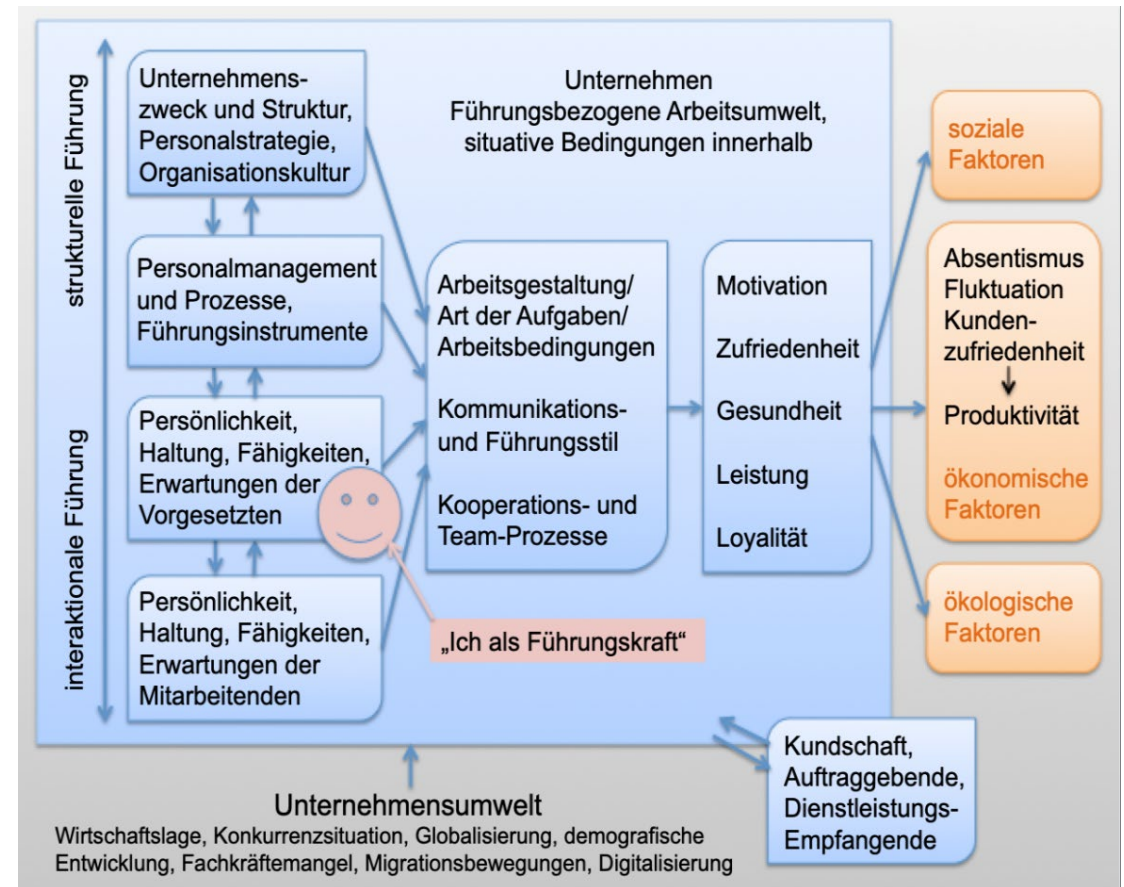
strukturelle Führung

interaktionale Führung

Unternehmenszweck und Struktur, Personalstrategie, Organisationskultur

Unternehmen
Führungsbezogene Arbeitsumwelt, situative Bedingungen innerhalb

Personalmanagement und Prozesse, Führungsinstrumente

Persönlichkeit, Haltung, Fähigkeiten, Erwartungen der Vorgesetzten

Persönlichkeit, Haltung, Fähigkeiten, Erwartungen der Mitarbeitenden

„Ich als Führungskraft“

Arbeitsgestaltung/ Art der Aufgaben/ Arbeitsbedingungen

Kommunikations- und Führungsstil

Kooperations- und Team-Prozesse

Motivation

Zufriedenheit

Gesundheit

Leistung

Loyalität

soziale Faktoren

Absentismus
Fluktuation
Kundenzufriedenheit
Produktivität

ökonomische Faktoren

ökologische Faktoren

Kundschaft, Auftraggebende, Dienstleistungs-Empfangende

Unternehmensumwelt
Wirtschaftslage, Konkurrenzsituation, Globalisierung, demografische Entwicklung, Fachkräftemangel, Migrationsbewegungen, Digitalisierung